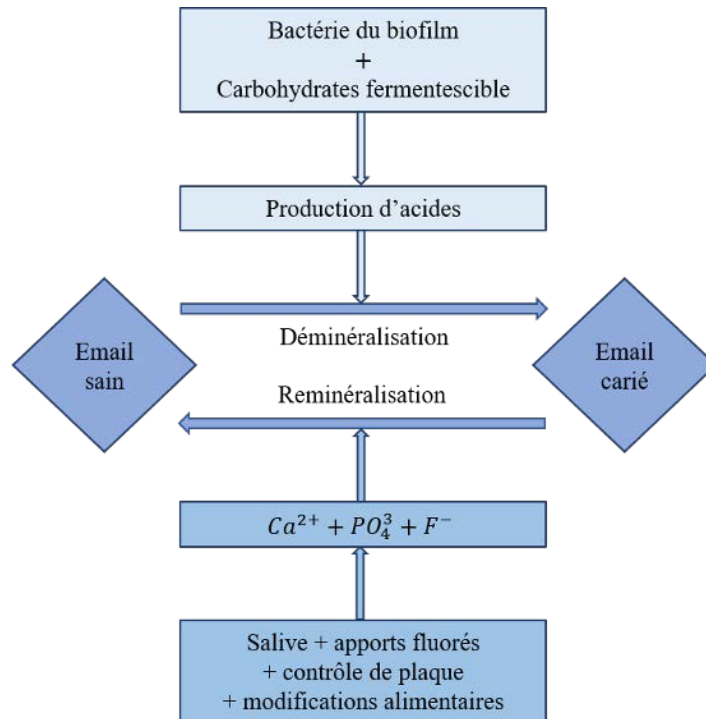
Bactérie du biofilm
+
Carbohydrates fermentescible

Production d’acides

Email sain

Déminéralisation

Email carié

Reminéralisation

$Ca^{2+} + PO_4^3 + F^-$

Salive + apports fluorés
+ contrôle de plaque
+ modifications alimentaires